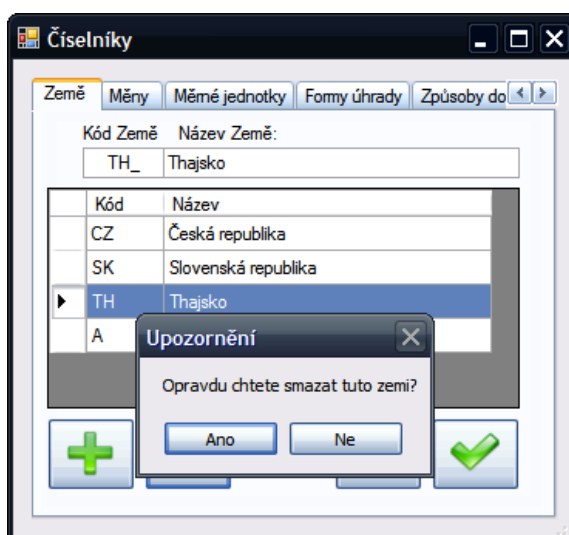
Číselníky

Země | Měny | Měrné jednotky | Formy úhrady | Způsoby do

Kód Země Název Země:

TH_ Thajsko

| Kód | Název |
|---|---|
| CZ | Česká republika |
| SK | Slovenská republika |
| TH | Thajsko |
| A | |

Upozornění

Opravdu chtete smazat tuto zemi?

Ano Ne